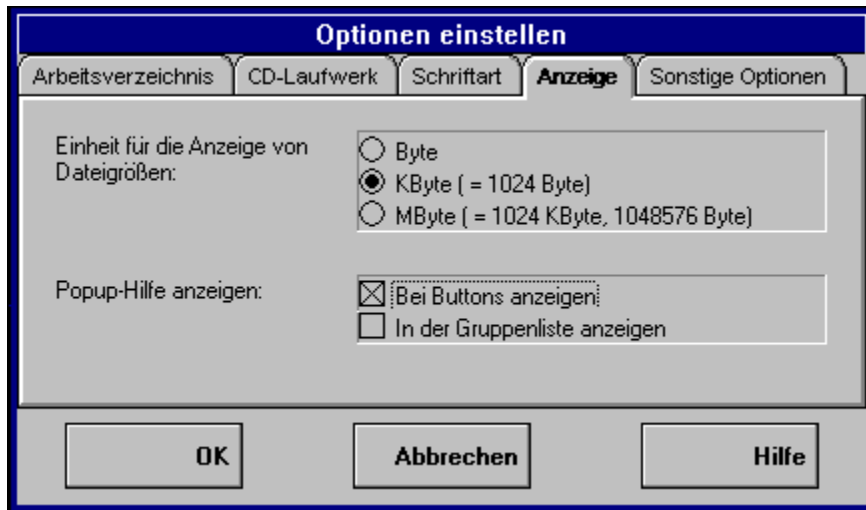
Optionen einstellen

Arbeitsverzeichnis | CD-Laufwerk | Schriftart | Anzeige | Sonstige Optionen

Einheit für die Anzeige von Dateigrößen:

Byte
KByte ( = 1024 Byte)
MByte ( = 1024 KByte, 1048576 Byte)

Popup-Hilfe anzeigen:

Bei Buttons anzeigen
In der Gruppenliste anzeigen

OK
Abbrechen
Hilfe